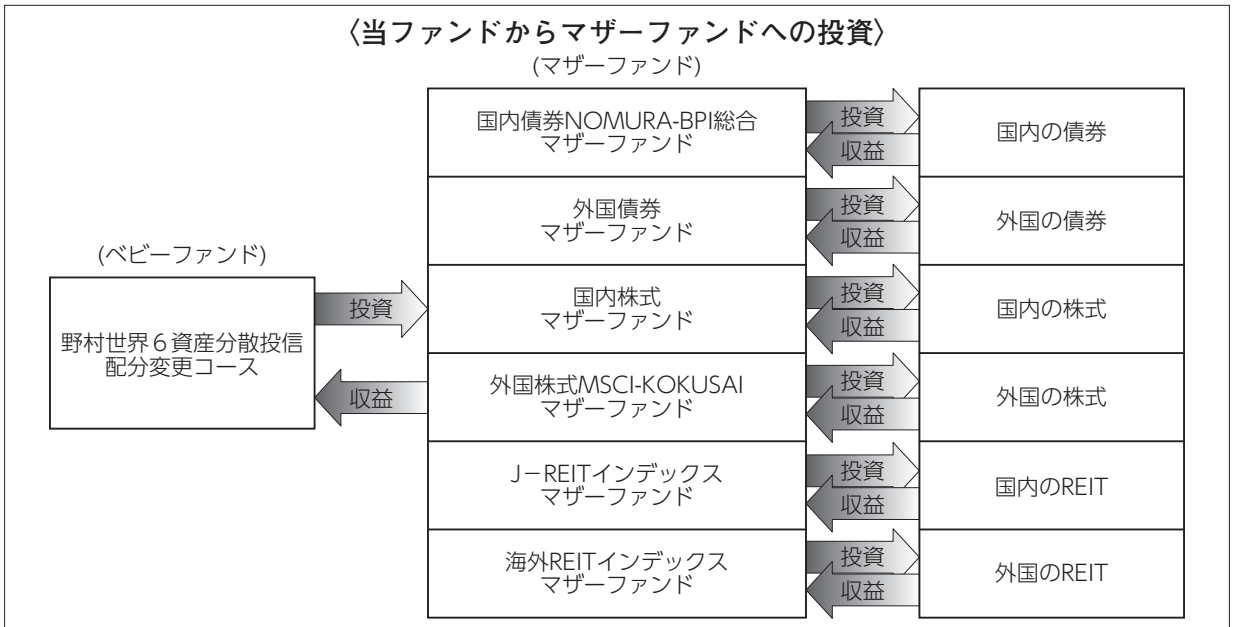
〈当ファンドからマザーファンドへの投資〉

(マザーファンド)

(ベビーファンド)

野村世界6資産分散投信 配分変更コース

投資

収益

国内債券NOMURA-BPI総合 マザーファンド

投資

収益

国内の債券

外国債券 マザーファンド

投資

収益

外国の債券

国内株式 マザーファンド

投資

収益

国内の株式

外国株式MSCI-KOKUSAI マザーファンド

投資

収益

外国の株式

J−REITインデックス マザーファンド

投資

収益

国内のREIT

海外REITインデックス マザーファンド

投資

収益

外国のREIT